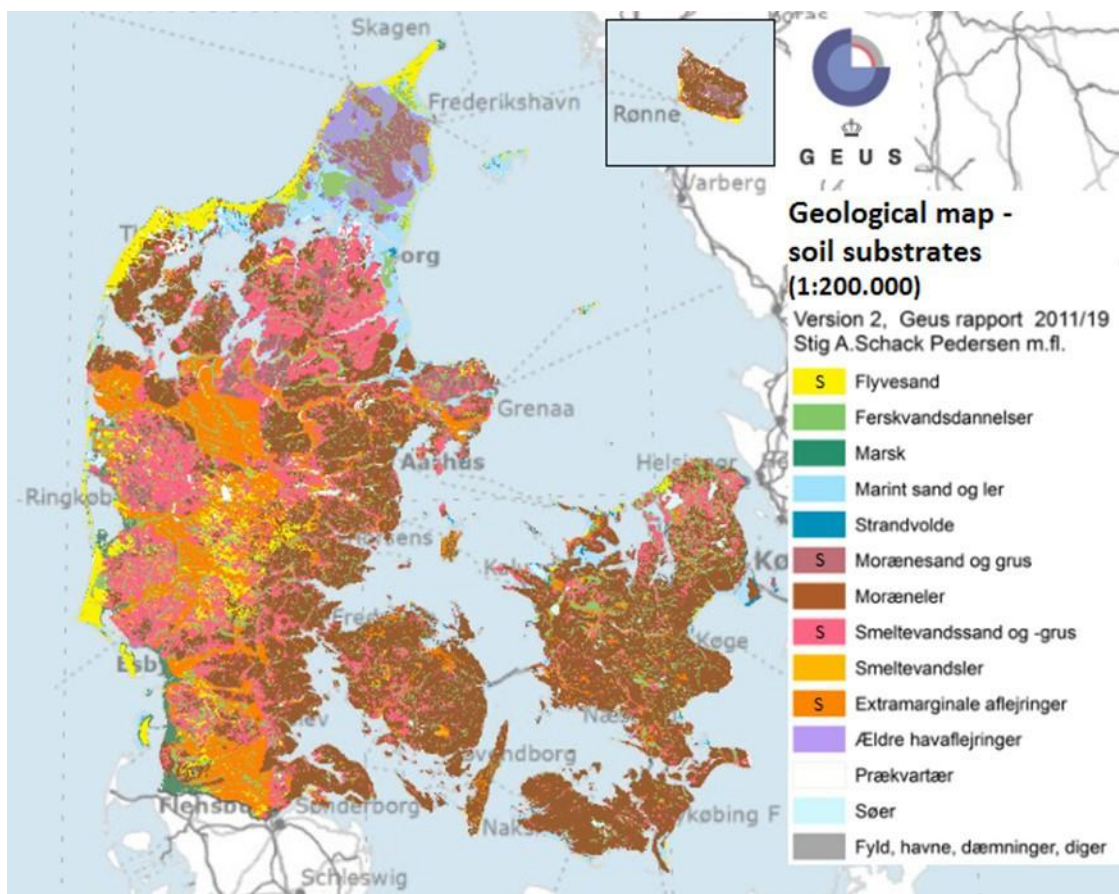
Skagen
Frederikshavn
Rønne
GEUS
Varberg
Geological map - soil substrates (1:200.000)
Version 2, Geus rapport 2011/19
Stig A.Schack Pedersen m.fl.

| | |
|---|---|
| S | Flyvesand |
| | Ferskvandsdannelser |
| | Marsk |
| | Marint sand og ler |
| | Strandvolde |
| S | Morænesand og grus |
| | Moræneler |
| S | Smeltevandssand og -grus |
| | Smeltevandsler |
| S | Extramarginale aflejringer |
| | Ældre havaflejringer |
| | Prækvartær |
| | Søer |
| | Fyld, havne, dæmninger, diger |

Th
borg
Grenaa
Aarhus
Helsingør
Ringkøbing
Køge
Esbj
Svendborg
Flensbu
Sønderborg
Nakskov
Nykøbing F
Schleswig